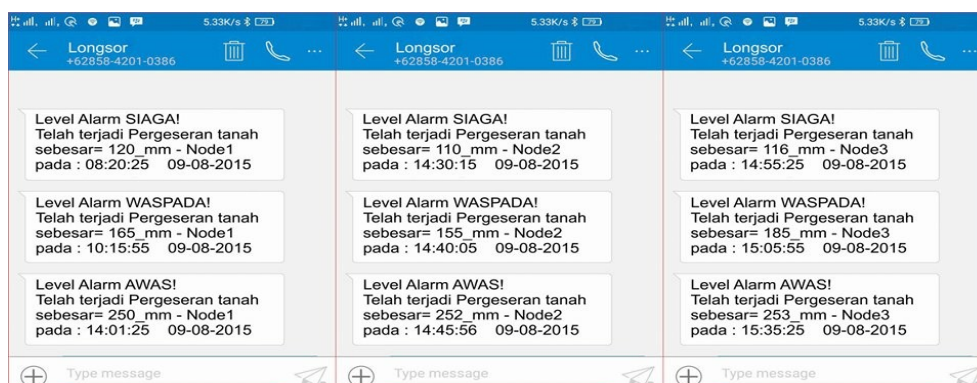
5.33K/s 79

Longsor
+62858-4201-0386

Level Alarm SIAGA!
Telah terjadi Pergeseran tanah sebesar= 120_mm - Node1
pada : 08:20:25 09-08-2015

Level Alarm WASPADA!
Telah terjadi Pergeseran tanah sebesar= 165_mm - Node1
pada : 10:15:55 09-08-2015

Level Alarm AWAS!
Telah terjadi Pergeseran tanah sebesar= 250_mm - Node1
pada : 14:01:25 09-08-2015

Type message

5.33K/s 79

Longsor
+62858-4201-0386

Level Alarm SIAGA!
Telah terjadi Pergeseran tanah sebesar= 110_mm - Node2
pada : 14:30:15 09-08-2015

Level Alarm WASPADA!
Telah terjadi Pergeseran tanah sebesar= 155_mm - Node2
pada : 14:40:05 09-08-2015

Level Alarm AWAS!
Telah terjadi Pergeseran tanah sebesar= 252_mm - Node2
pada : 14:45:56 09-08-2015

Type message

5.33K/s 79

Longsor
+62858-4201-0386

Level Alarm SIAGA!
Telah terjadi Pergeseran tanah sebesar= 116_mm - Node3
pada : 14:55:25 09-08-2015

Level Alarm WASPADA!
Telah terjadi Pergeseran tanah sebesar= 185_mm - Node3
pada : 15:05:55 09-08-2015

Level Alarm AWAS!
Telah terjadi Pergeseran tanah sebesar= 253_mm - Node3
pada : 15:35:25 09-08-2015

Type message